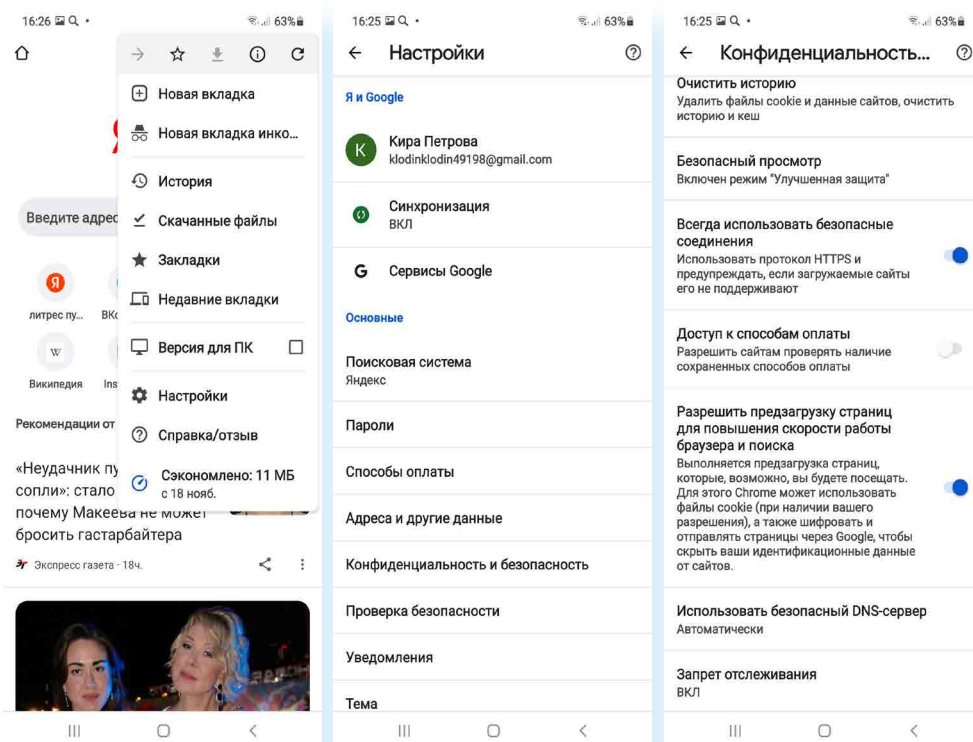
16:26 63%

Новая вкладка

Новая вкладка инко...

История

Скачанные файлы

Закладки

Недавние вкладки

Версия для ПК

Настройки

Справка/отзыв

Сэкономлено: 11 МБ
с 18 нояб.

Я

Введите адрес

Я
литрес пу...
ВКо

W
Википедия
Ins

Рекомендации от

«Неудачник пу сопли»: стало почему Макеева не может бросить гастарбайтера

Экспресс газета · 18ч.

16:25 63%

Настройки

Я и Google

K
Кира Петрова
klodinklodin49198@gmail.com

Синхронизация
ВКЛ

G
Сервисы Google

Основные

Поисковая система
Яндекс

Пароли

Способы оплаты

Адреса и другие данные

Конфиденциальность и безопасность

Проверка безопасности

Уведомления

Тема

16:25 63%

Конфиденциальность...

Очистить историю
Удалить файлы cookie и данные сайтов, очистить историю и кеш

Безопасный просмотр
Включен режим "Улучшенная защита"

Всегда использовать безопасные соединения
Использовать протокол HTTPS и предупреждать, если загружаемые сайты его не поддерживают

Доступ к способам оплаты
Разрешить сайтам проверять наличие сохраненных способов оплаты

Разрешить предзагрузку страниц для повышения скорости работы браузера и поиска
Выполняется предзагрузка страниц, которые, возможно, вы будете посещать. Для этого Chrome может использовать файлы cookie (при наличии вашего разрешения), а также шифровать и отправлять страницы через Google, чтобы скрыть ваши идентификационные данные от сайтов.

Использовать безопасный DNS-сервер
Автоматически

Запрет отслеживания
ВКЛ